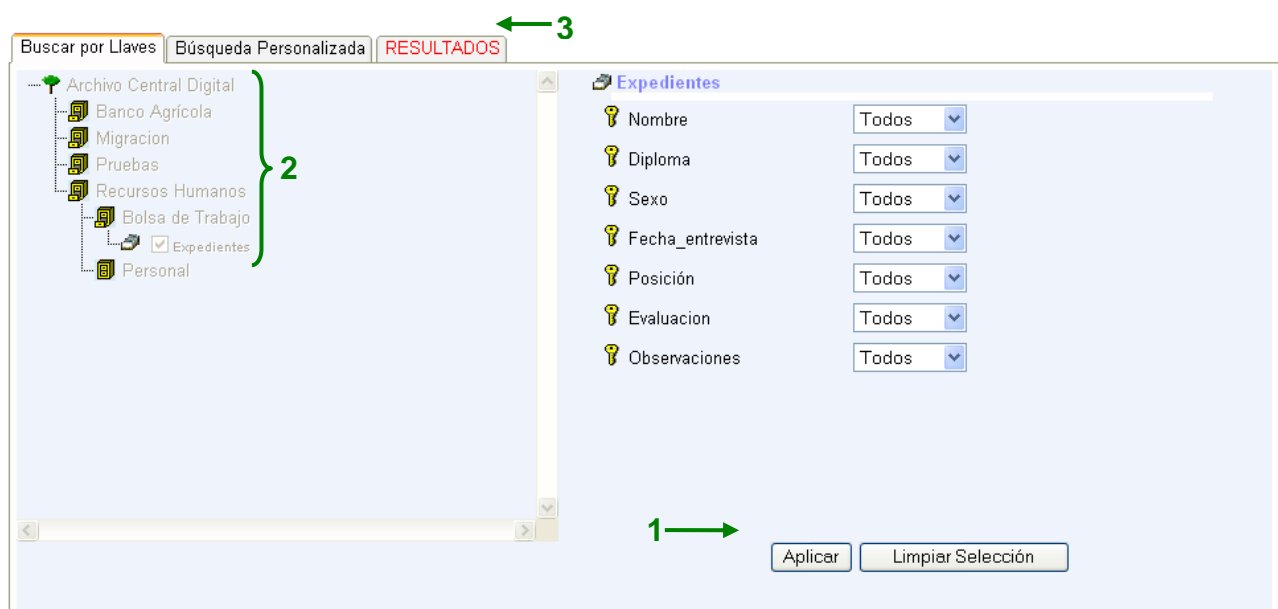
Buscar por Llaves | Búsqueda Personalizada | RESULTADOS

3

Archivo Central Digital
Banco Agrícola
Migracion
Pruebas
Recursos Humanos
Bolsa de Trabajo
Expedientes
Personal

2

Expedientes

| | |
|---|---|
| Nombre | Todos |
| Diploma | Todos |
| Sexo | Todos |
| Fecha_entrevista | Todos |
| Posición | Todos |
| Evaluacion | Todos |
| Observaciones | Todos |

1

Aplicar | Limpiar Selección